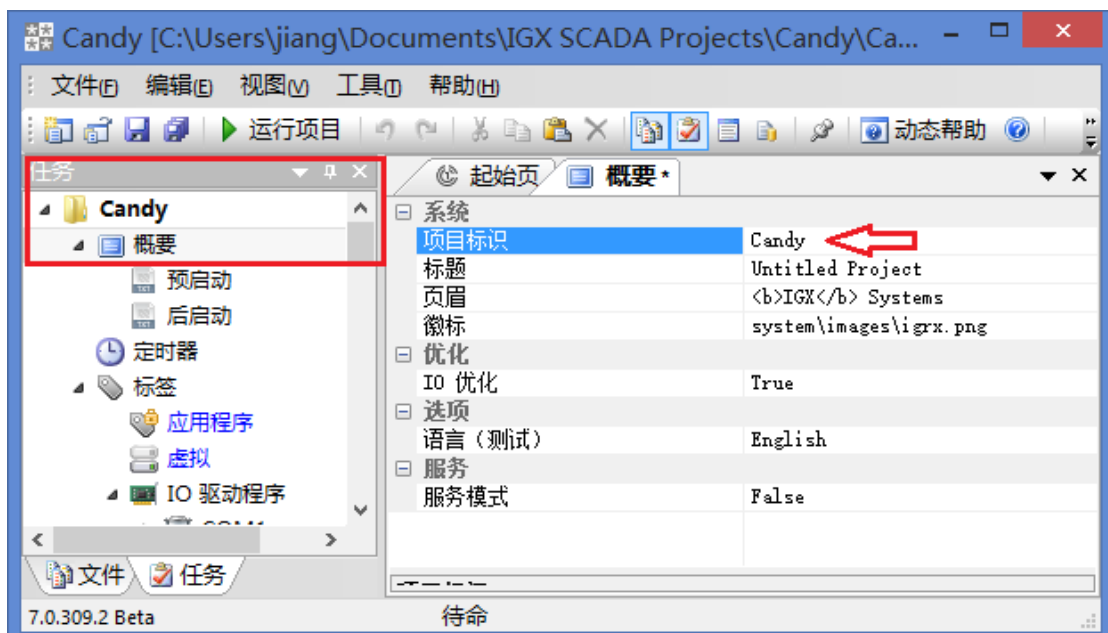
Candy [C:\Users\jiang\Documents\IGX SCADA Projects\Candy\Ca...

文件(F) 编辑(E) 视图(V) 工具(T) 帮助(H)

运行项目 动态帮助

任务

Candy
概要
预启动
后启动
定时器
标签
应用程序
虚拟
IO 驱动程序
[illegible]

文件 任务

起始页 概要*

| | |
|---|---|
| 系统 | |
| 项目标识 | Candy |
| 标题 | Untitled Project |
| 页眉 | <b>IGX</b> Systems |
| 徽标 | system\images\igrx.png |
| 优化 | |
| IO 优化 | True |
| 选项 | |
| 语言（测试） | English |
| 服务 | |
| 服务模式 | False |

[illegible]

7.0.309.2 Beta 待命